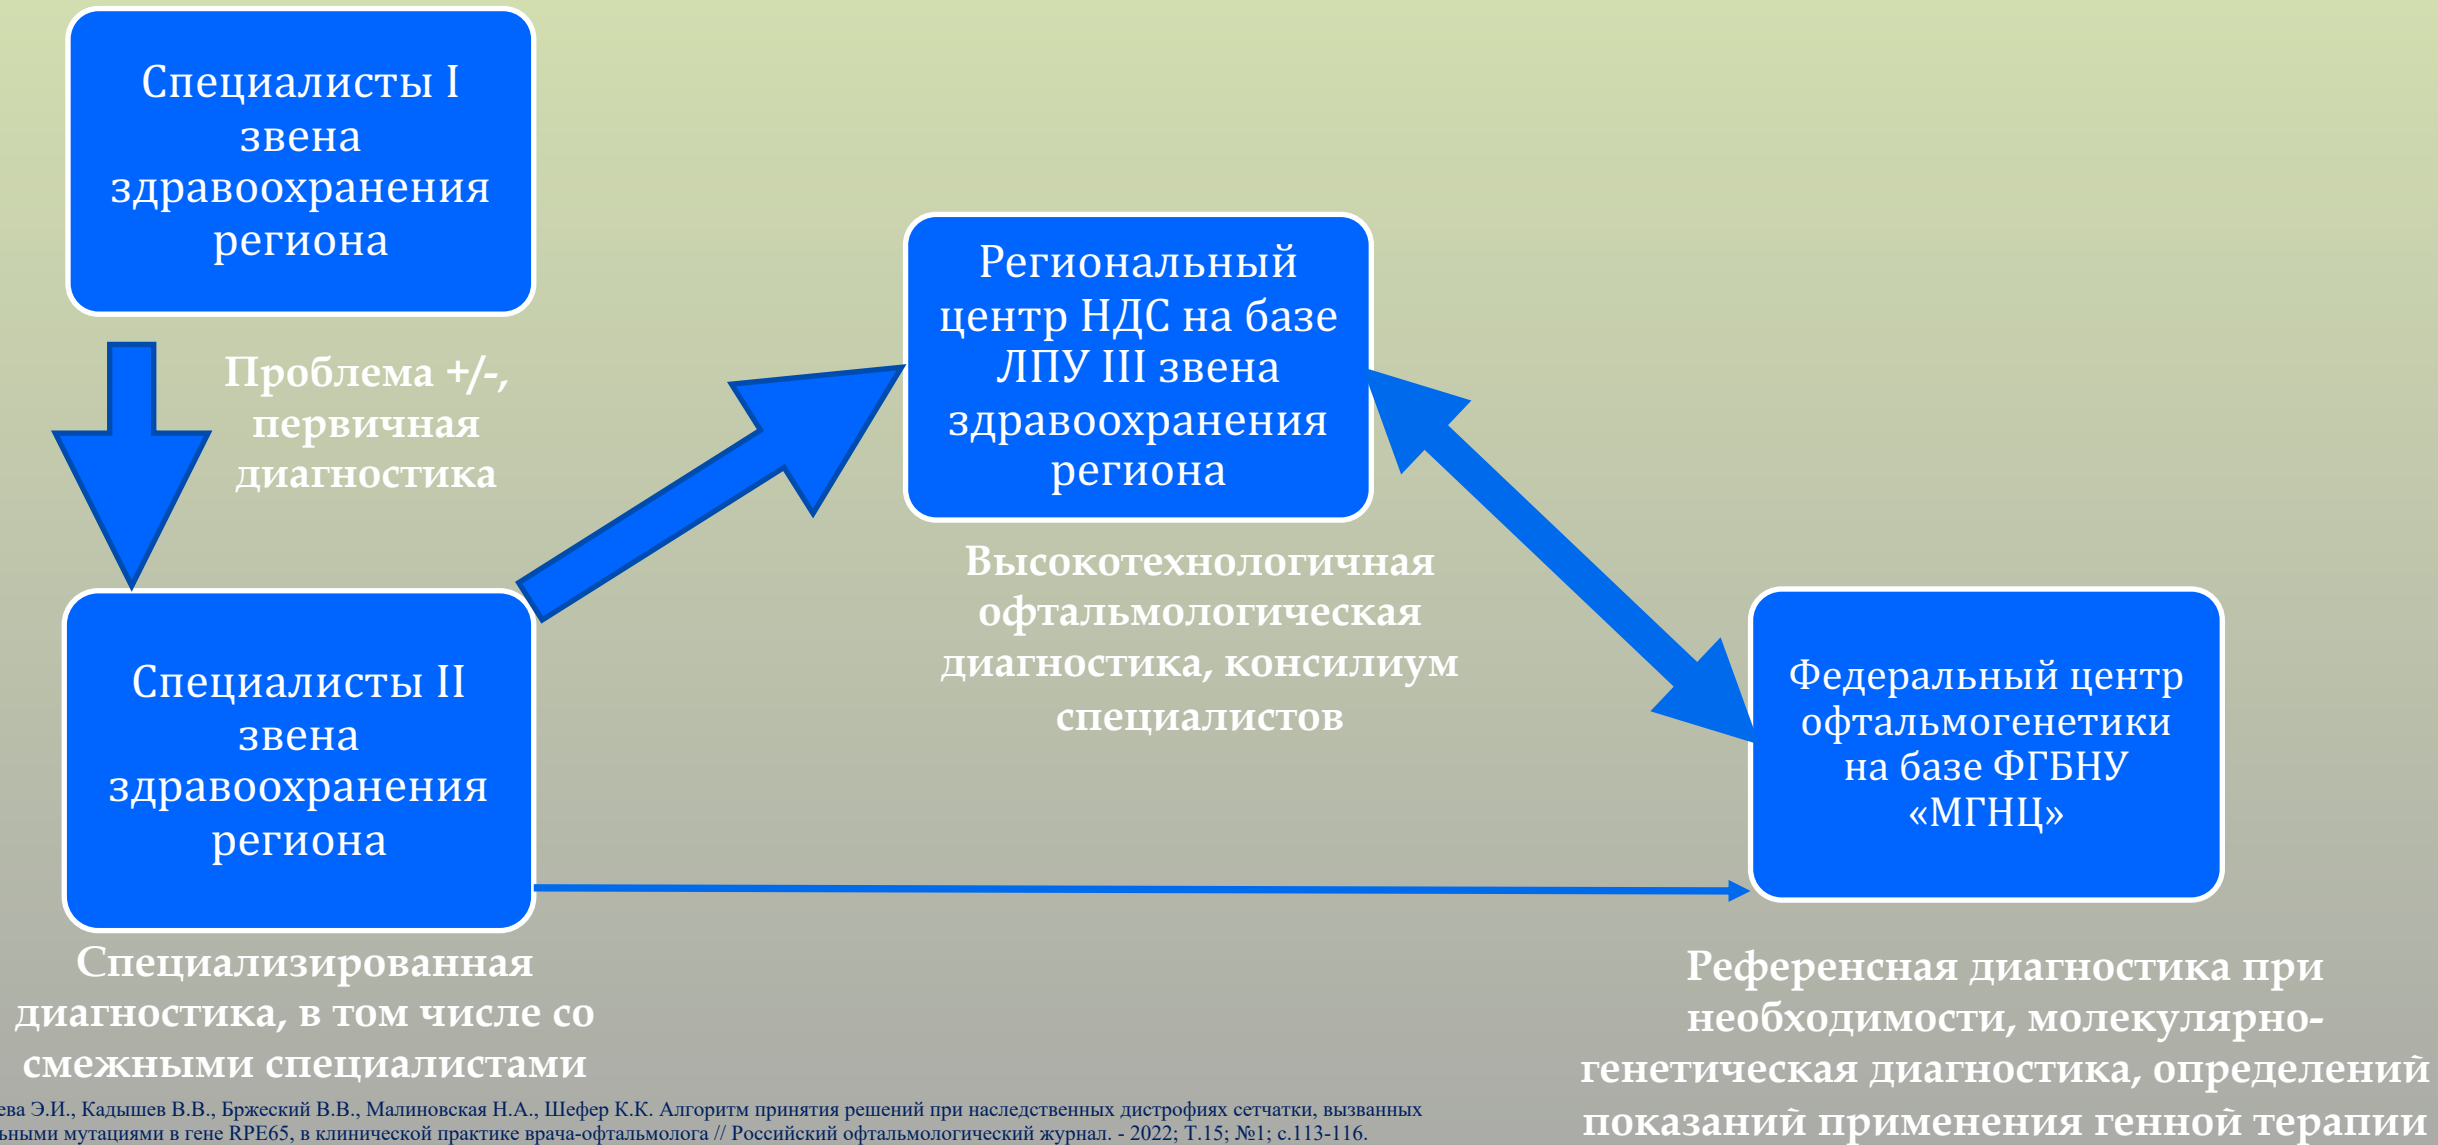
Специалисты I звена здравоохранения региона

Проблема +/-, первичная диагностика

Региональный центр НДС на базе ЛПУ III звена здравоохранения региона

Высокотехнологичная офтальмологическая диагностика, консилиум специалистов

Специалисты II звена здравоохранения региона

Федеральный центр офтальмогенетики на базе ФГБНУ «МГНЦ»

Специализированная диагностика, в том числе со смежными специалистами

Референсная диагностика при необходимости, молекулярно-генетическая диагностика, определений показаний применения генной терапии

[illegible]ева Э.И., Кадышев В.В., Бржеский В.В., Малиновская Н.А., Шефер К.К. Алгоритм принятия решений при наследственных дистрофиях сетчатки, вызванных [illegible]ьными мутациями в гене RPE65, в клинической практике врача-офтальмолога // Российский офтальмологический журнал. - 2022; Т.15; №1; с.113-116.